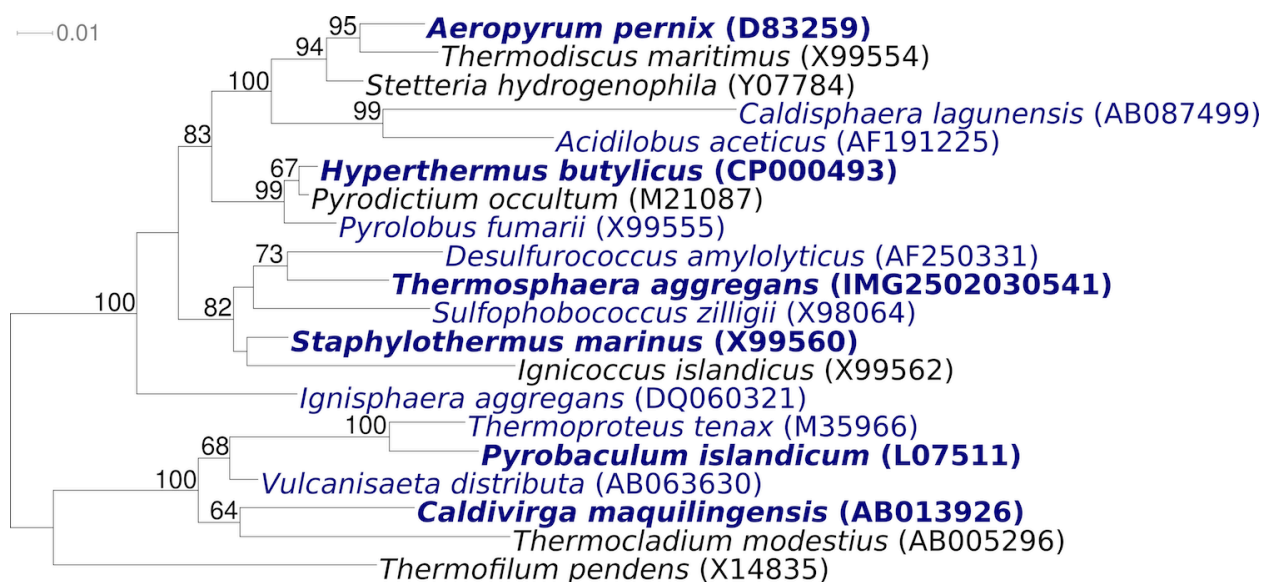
0.01

95 Aeropyrum pernix (D83259)
94 Thermodiscus maritimus (X99554)
100 Stetteria hydrogenophila (Y07784)
99 Caldisphaera lagunensis (AB087499)
83 Acidilobus aceticus (AF191225)
67 Hyperthermus butylicus (CP000493)
99 Pyrodictium occultum (M21087)
Pyrolobus fumarii (X99555)
73 Desulfurococcus amylolyticus (AF250331)
Thermosphaera aggregans (IMG2502030541)
100 82 Sulfophobococcus zilligii (X98064)
Staphylothermus marinus (X99560)
Ignicoccus islandicus (X99562)
Ignisphaera aggregans (DQ060321)
100 Thermoproteus tenax (M35966)
68 Pyrobaculum islandicum (L07511)
100 Vulcanisaeta distributa (AB063630)
64 Caldivirga maquilingensis (AB013926)
Thermocladium modestius (AB005296)
Thermofilum pendens (X14835)